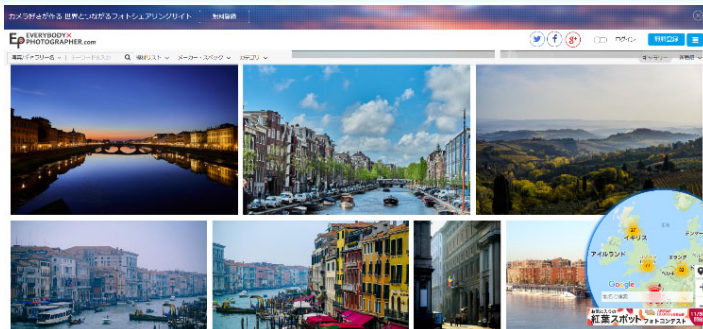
カメラ好きが作る 世界とつながるフォトシェアリングサイト 無料登録

EP EVERYBODY X PHOTOGRAPHER.com

ログイン 無料登録

撮影・ギャラリー名 キーワードを入力 機材リスト メーカー・スペック カテゴリ

イギリス アイルランド

Google

紅葉スポット フォトコンテスト